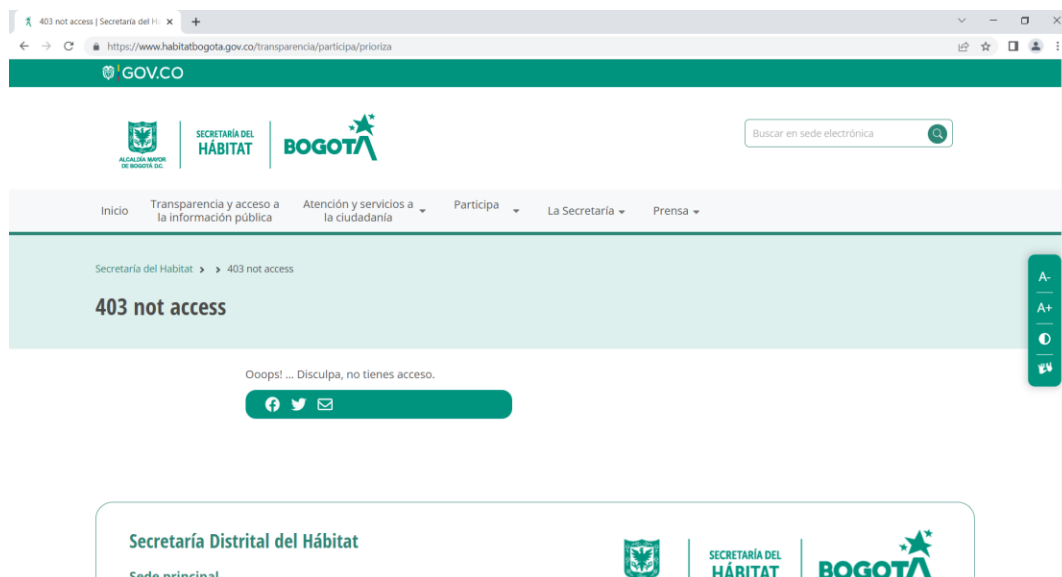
403 not access | Secretaría del H ×  +

https://www.habitatbogota.gov.co/transparencia/participa/prioriza

GOV.CO

ALCALDÍA MAYOR DE BOGOTÁ D.C.
SECRETARÍA DEL HÁBITAT
BOGOTÁ

Buscar en sede electrónica

Inicio
Transparencia y acceso a la información pública
Atención y servicios a la ciudadanía
Participa
La Secretaría
Prensa

A-
A+

Secretaría del Habitat > > 403 not access

403 not access

Ooops! ... Disculpa, no tienes acceso.

Secretaría Distrital del Hábitat

Sede principal

SECRETARÍA DEL HÁBITAT
BOGOTÁ